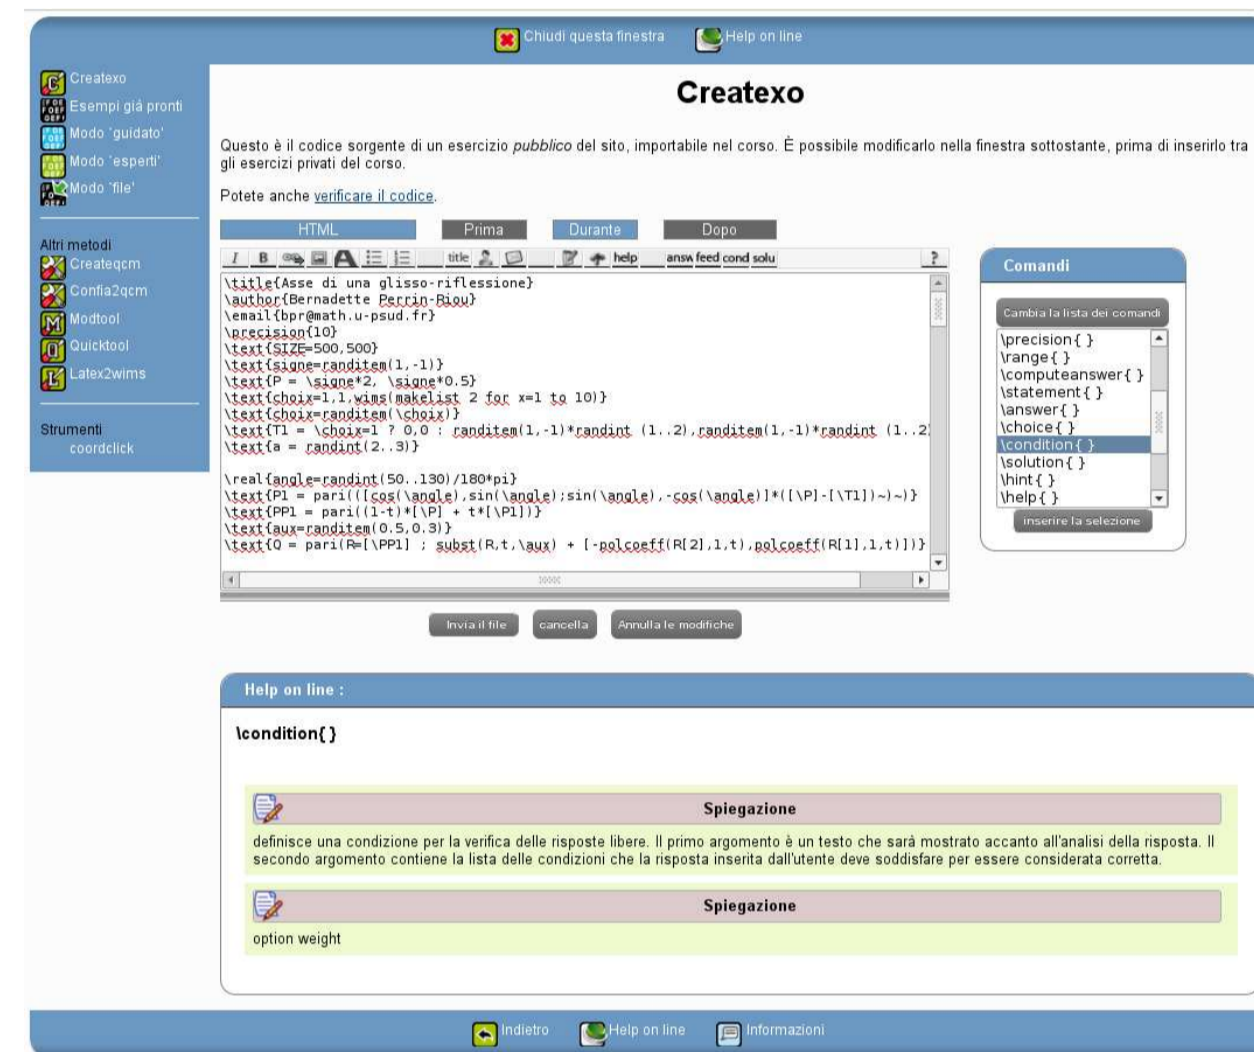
Chiudi questa finestra Help on line

Createxo
Esempi già pronti
Modo 'guidato'
Modo 'esperti'
Modo 'file'

Altri metodi
Createqcm
Confia2qcm
Modtool
Quicktool
Latex2wims

Strumenti
coordclick

Createxo

Questo è il codice sorgente di un esercizio *pubblico* del sito, importabile nel corso. È possibile modificarlo nella finestra sottostante, prima di inserirlo tra gli esercizi privati del corso.

Potete anche verificare il codice.

HTML Prima Durante Dopo

I B title help answ feed cond solu ?

\title{Asse di una glisso-riflessione}
\author{Bernadette Perrin-Riou}
\email{bpr@math.u-psud.fr}
\precision{10}
\text{SIZE=500,500}
\text{signe=randitem(1,-1)}
\text{P = \signe*2, \signe*0.5}
\text{choix=1,1,wims(makelist 2 for x=1 to 10)}
\text{choix=randitem(\choix)}
\text{T1 = \choix=1 ? 0,0 : randitem(1,-1)*randint (1..2),randitem(1,-1)*randint (1..2
\text{a = randint(2..3)}

\real{angle=randint(50..130)/180*pi}
\text{P1 = pari(([cos(\angle),sin(\angle);sin(\angle),-cos(\angle)]*([\P]-[\T1])~)~)}
\text{PP1 = pari((1-t)*[\P] + t*[\P1])}
\text{aux=randitem(0.5,0.3)}
\text{Q = pari(R=[\PP1] ; subst(R,t,\aux) + [-polcoeff(R[2],1,t),polcoeff(R[1],1,t)])}

Comandi
Cambia la lista dei comandi
\precision{ }
\range{ }
\computeanswer{ }
\statement{ }
\answer{ }
\choice{ }
\condition{ }
\solution{ }
\hint{ }
\help{ }
inserire la selezione

Invia il file cancella Annulla le modifiche

Help on line :

\condition{ }

Spiegazione

definisce una condizione per la verifica delle risposte libere. Il primo argomento è un testo che sarà mostrato accanto all'analisi della risposta. Il secondo argomento contiene la lista delle condizioni che la risposta inserita dall'utente deve soddisfare per essere considerata corretta.

Spiegazione

option weight

Indietro Help on line Informazioni